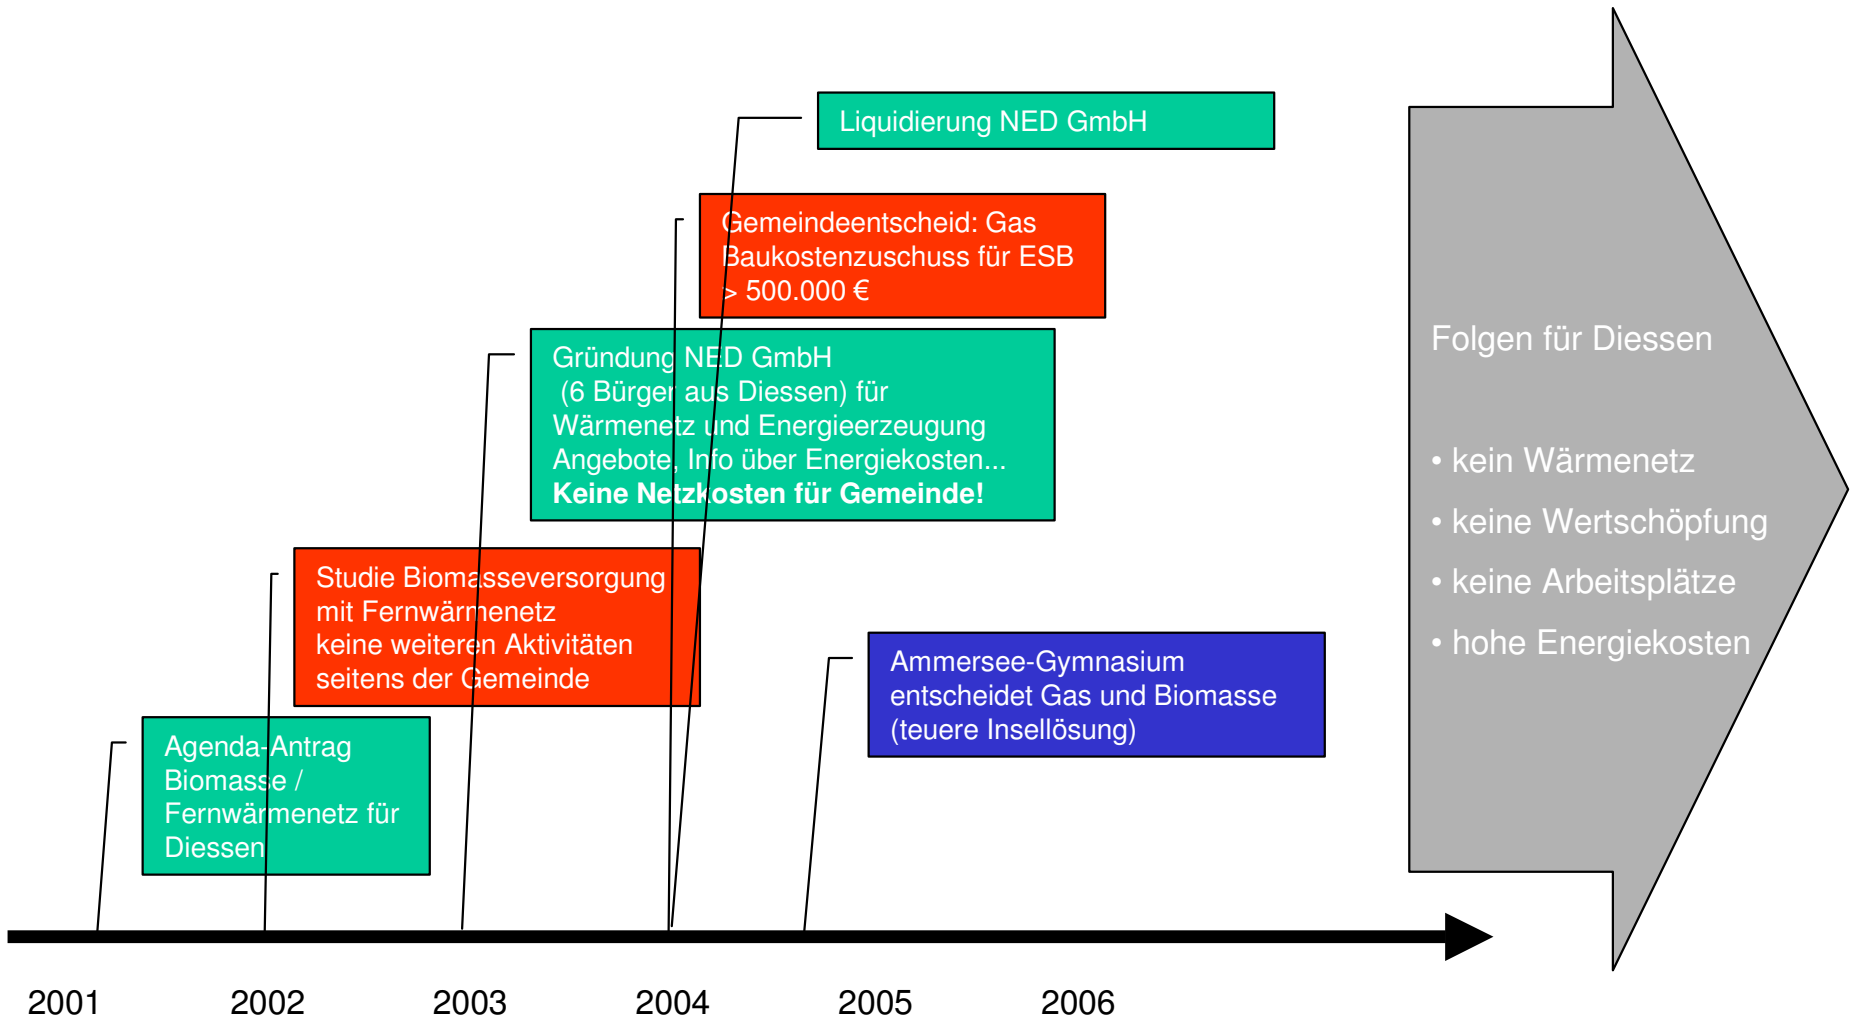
Liquidierung NED GmbH

Gemeindeentscheid: Gas
Baukostenzuschuss für ESB
> 500.000 €

Gründung NED GmbH
(6 Bürger aus Diessen) für
Wärmenetz und Energieerzeugung
Angebote, Info über Energiekosten...
**Keine Netzkosten für Gemeinde!**

Studie Biomasseversorgung
mit Fernwärmenetz
keine weiteren Aktivitäten
seitens der Gemeinde

Agenda-Antrag
Biomasse /
Fernwärmenetz für
Diessen

Ammersee-Gymnasium
entscheidet Gas und Biomasse
(teuere Insellösung)

Folgen für Diessen

• kein Wärmenetz
• keine Wertschöpfung
• keine Arbeitsplätze
• hohe Energiekosten

2001 2002 2003 2004 2005 2006